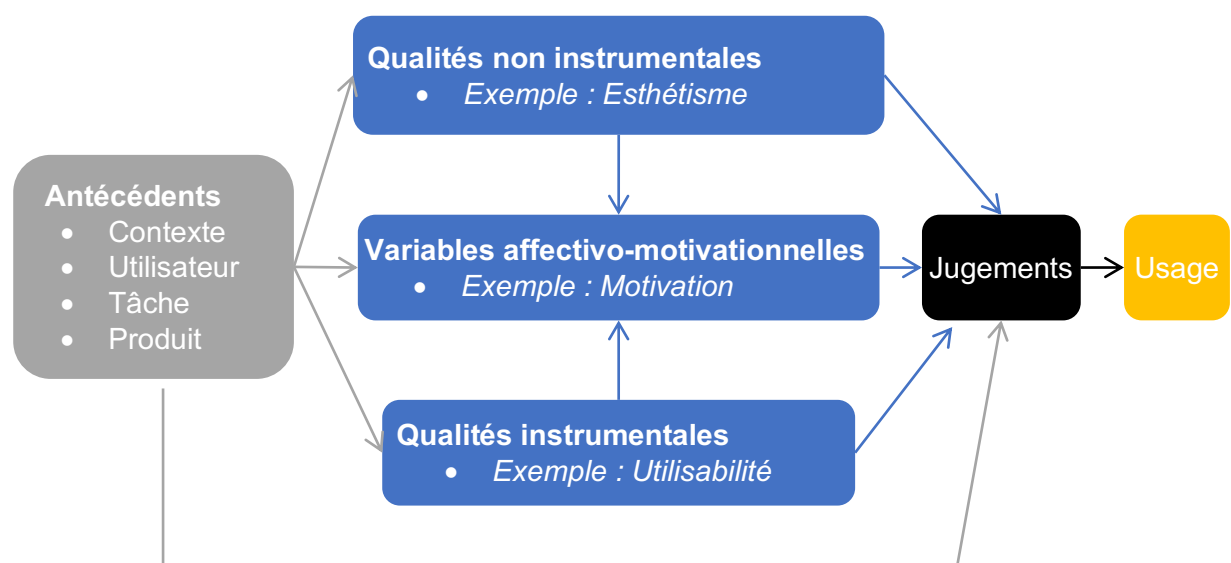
Antécédents
- Contexte
- Utilisateur
- Tâche
- Produit

Qualités non instrumentales
- *Exemple : Esthétisme*

Variables affectivo-motivationnelles
- *Exemple : Motivation*

Qualités instrumentales
- *Exemple : Utilisabilité*

Jugements

Usage